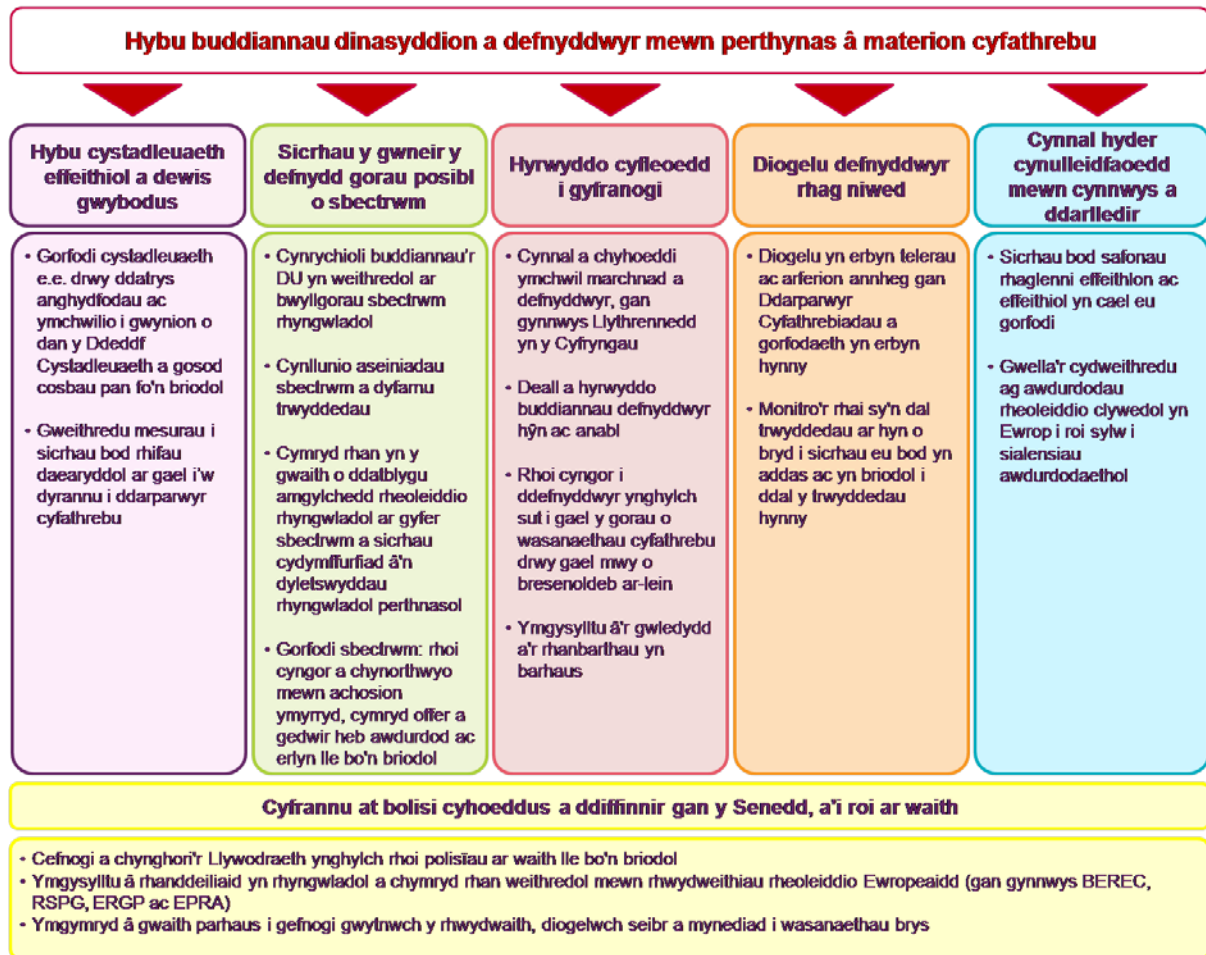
Hybu buddiannau dinasyddion a defnyddwyr mewn perthynas â materion cyfathrebu

Hybu cystadleuaeth effeithiol a dewis gwybodus

• Gorfodi cystadleuaeth e.e. drwy ddatrys anghydfodau ac ymchwilio i gwynion o dan y Ddeddf Cystadleuaeth a gosod cosbau pan fo'n briodol

• Gweithredu mesurau i sicrhau bod rhifau daearyddol ar gael i'w dyrannu i ddarparwyr cyfathrebu

Sicrhau y gwneir y defnydd gorau posibl o sbectrwm

• Cynrychioli buddiannau'r DU yn weithredol ar bwyllgorau sbectrwm rhyngwladol

• Cynllunio aseiniadau sbectrwm a dyfarnu trwyddedau

• Cymryd rhan yn y gwaith o ddatblygu amgylchedd rheoleiddio rhyngwladol ar gyfer sbectrwm a sicrhau cydymffurfiad â'n dyletswyddau rhyngwladol perthnasol

• Gorfodi sbectrwm: rhoi cyngor a chynorthwyo mewn achosion ymyrryd, cymryd offer a gedwir heb awdurdod ac erlyn lle bo'n briodol

Hyrwyddo cyfleoedd i gyfranogi

• Cynnal a chyhoeddi ymchwil marchnad a defnyddwyr, gan gynnwys Llythrennedd yn y Cyfryngau

• Deall a hyrwyddo buddiannau defnyddwyr hŷn ac anabl

• Rhoi cyngor i ddefnyddwyr ynghylch sut i gael y gorau o wasanaethau cyfathrebu drwy gael mwy o bresenoldeb ar-lein

• Ymgysylltu â'r gwledydd a'r rhanbarthau yn barhaus

Diogelu defnyddwyr rhag niwed

• Diogelu yn erbyn telerau ac arferion annheg gan Ddarparwyr Cyfathrebiadau a gorfodaeth yn erbyn hynny

• Monitro'r rhai sy'n dal trwyddedau ar hyn o bryd i sicrhau eu bod yn addas ac yn briodol i ddal y trwyddedau hynny

Cynnal hyder cynulleidfaoedd mewn cynnwys a ddarlledir

• Sicrhau bod safonau rhaglenni effeithlon ac effeithiol yn cael eu gorfodi

• Gwella'r cydweithredu ag awdurdodau rheoleiddio clywedol yn Ewrop i roi sylw i sialensiau awdurdodaethol

Cyfrannu at bolisi cyhoeddus a ddiffinnir gan y Senedd, a'i roi ar waith

• Cefnogi a chynghori'r Llywodraeth ynghylch rhoi polisïau ar waith lle bo'n briodol
• Ymgysylltu â rhanddeiliaid yn rhyngwladol a chymryd rhan weithredol mewn rhwydweithiau rheoleiddio Ewropeaidd (gan gynnwys BEREC, RSPG, ERGP ac EPRA)
• Ymgymryd â gwaith parhaus i gefnogi gwytnwch y rhwydwaith, diogelwch seibr a mynediad i wasanaethau brys